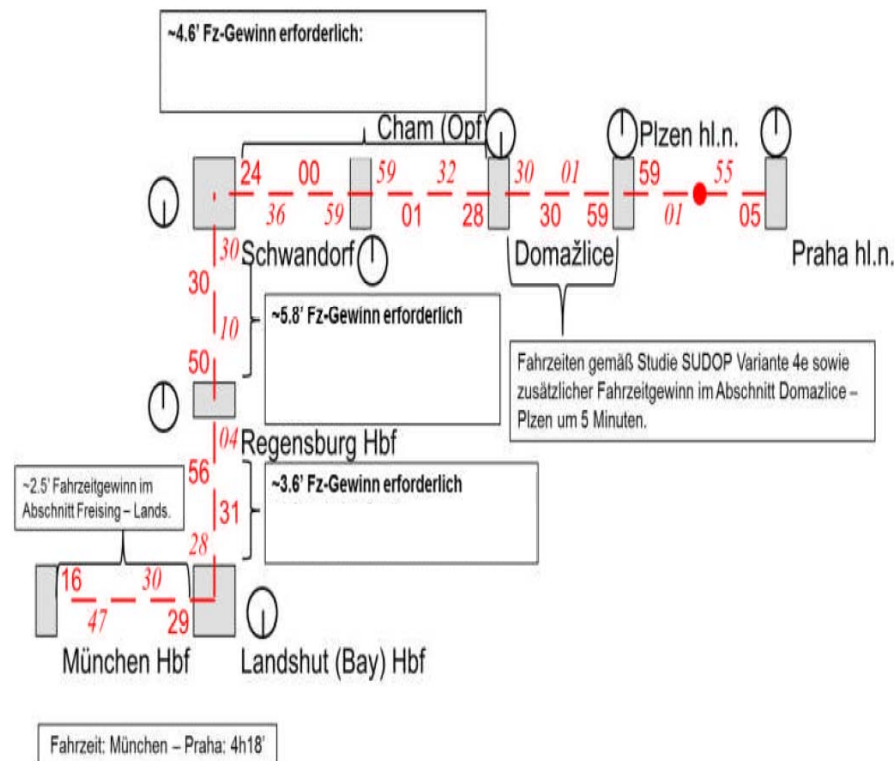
~4.6' Fz-Gewinn erforderlich:

Cham (Opf)

Plzen hl.n.

24 00 59 32 30 01 59 55

36 59 01 28 30 59 01 05

30 Schwandorf

Domažlice

Praha hl.n.

30

10

~5.8' Fz-Gewinn erforderlich

50

Fahrzeiten gemäß Studie SUDOP Variante 4e sowie zusätzlicher Fahrzeitgewinn im Abschnitt Domazlice – Plzen um 5 Minuten.

04 Regensburg Hbf

56

~3.6' Fz-Gewinn erforderlich

~2.5' Fahrzeitgewinn im Abschnitt Freising – Lands.

31

28

16 30

47 29

München Hbf

Landshut (Bay) Hbf

Fahrzeit: München – Praha: 4h18'